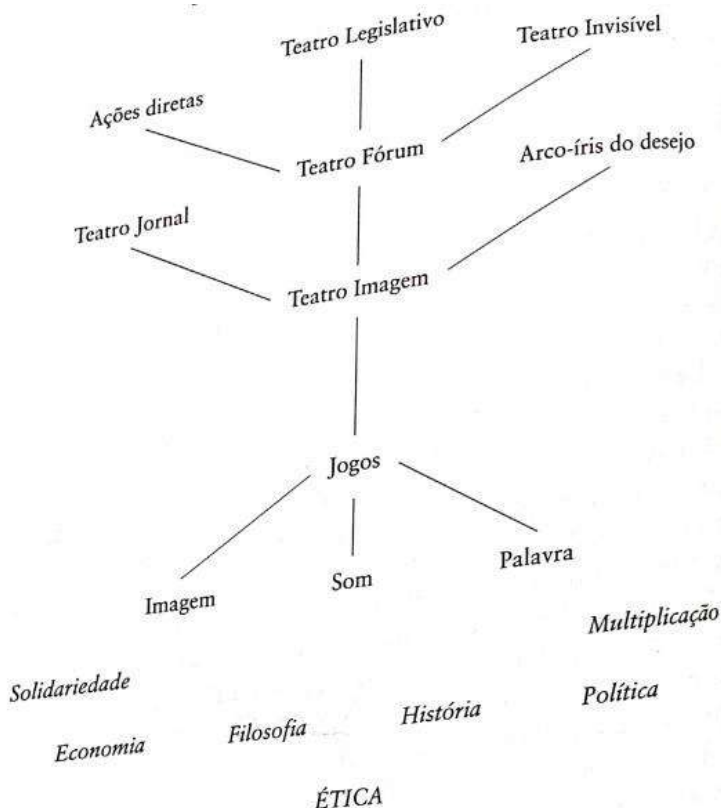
Teatro Legislativo

Teatro Invisível

Ações diretas

Teatro Fórum

Arco-íris do desejo

Teatro Jornal

Teatro Imagem

Jogos

Imagem

Som

Palavra

Multiplicação

Solidariedade

Política

História

Filosofia

Economia

ÉTICA